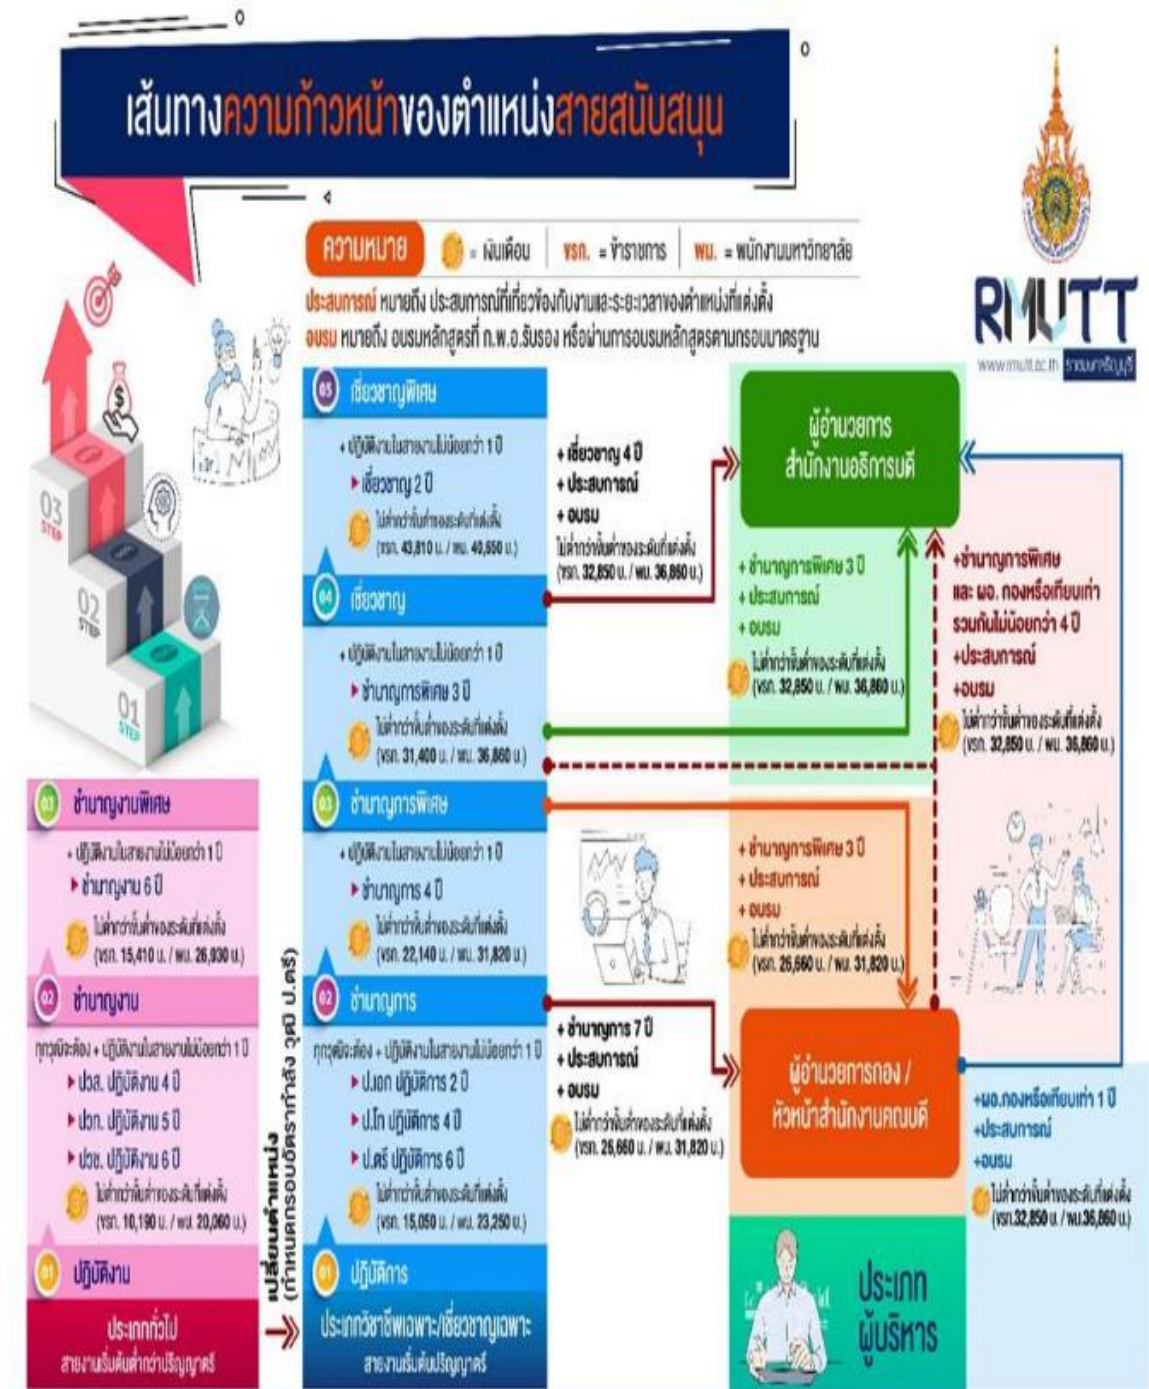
เส้นทางความก้าวหน้าของตำแหน่งสายสนับสนุน

ความหมาย = เงินเดือน ขรก. = ข้าราชการ พน. = พนักงานมหาวิทยาลัย

ประสบการณ์ หมายถึง ประสบการณ์ที่เกี่ยวข้องกับงานและระยะเวลาของตำแหน่งที่แต่งตั้ง
อบรม หมายถึง อบรมหลักสูตรที่ ก.พ.อ.รับรอง หรือผ่านการอบรมหลักสูตรตามกรอบมาตรฐาน

RMUTT
www.rmutt.ac.th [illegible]

03 STEP
02 STEP
01 STEP

05 เชี่ยวชาญพิเศษ
+ ปฏิบัติงานในสายงานไม่น้อยกว่า 1 ปี
▸ เชี่ยวชาญ 2 ปี
ไม่ต่ำกว่าขั้นต่ำของระดับที่แต่งตั้ง (ขรก. 43,810 บ. / พน. 40,650 บ.)

04 เชี่ยวชาญ
+ ปฏิบัติงานในสายงานไม่น้อยกว่า 1 ปี
▸ ชำนาญการพิเศษ 3 ปี
ไม่ต่ำกว่าขั้นต่ำของระดับที่แต่งตั้ง (ขรก. 31,400 บ. / พน. 36,860 บ.)

03 ชำนาญการพิเศษ
+ ปฏิบัติงานในสายงานไม่น้อยกว่า 1 ปี
▸ ชำนาญการ 4 ปี
ไม่ต่ำกว่าขั้นต่ำของระดับที่แต่งตั้ง (ขรก. 22,140 บ. / พน. 31,820 บ.)

02 ชำนาญการ
คุณวุฒิตรงตาม + ปฏิบัติงานในสายงานไม่น้อยกว่า 1 ปี
▸ ป.เอก ปฏิบัติการ 2 ปี
▸ ป.โท ปฏิบัติการ 4 ปี
▸ ป.ตรี ปฏิบัติการ 6 ปี
ไม่ต่ำกว่าขั้นต่ำของระดับที่แต่งตั้ง (ขรก. 15,050 บ. / พน. 23,250 บ.)

01 ปฏิบัติการ
ประเภทวิชาชีพเฉพาะ/เชี่ยวชาญเฉพาะ
สายงานเริ่มต้นปริญญาตรี

03 ชำนาญงานพิเศษ
+ ปฏิบัติงานในสายงานไม่น้อยกว่า 1 ปี
▸ ชำนาญงาน 6 ปี
ไม่ต่ำกว่าขั้นต่ำของระดับที่แต่งตั้ง (ขรก. 15,410 บ. / พน. 26,930 บ.)

02 ชำนาญงาน
คุณวุฒิตรงตาม + ปฏิบัติงานในสายงานไม่น้อยกว่า 1 ปี
▸ ปวส. ปฏิบัติงาน 4 ปี
▸ ปวท. ปฏิบัติงาน 5 ปี
▸ ปวช. ปฏิบัติงาน 6 ปี
ไม่ต่ำกว่าขั้นต่ำของระดับที่แต่งตั้ง (ขรก. 10,190 บ. / พน. 20,060 บ.)

01 ปฏิบัติงาน
ประเภททั่วไป
สายงานเริ่มต้นต่ำกว่าปริญญาตรี

เปลี่ยนตำแหน่ง (กำหนดกรอบอัตรากำลัง วุฒิ ป.ตรี)

+ เชี่ยวชาญ 4 ปี
+ ประสบการณ์
+ อบรม
ไม่ต่ำกว่าขั้นต่ำของระดับที่แต่งตั้ง (ขรก. 32,850 บ. / พน. 36,860 บ.)

ผู้อำนวยการ สำนักงานอธิการบดี

+ ชำนาญการพิเศษ 3 ปี
+ ประสบการณ์
+ อบรม
ไม่ต่ำกว่าขั้นต่ำของระดับที่แต่งตั้ง (ขรก. 32,850 บ. / พน. 36,860 บ.)

+ชำนาญการพิเศษ และ ผอ. กองหรือเทียบเท่า รวมกันไม่น้อยกว่า 4 ปี
+ประสบการณ์
+อบรม
ไม่ต่ำกว่าขั้นต่ำของระดับที่แต่งตั้ง (ขรก. 32,850 บ. / พน. 36,860 บ.)

+ ชำนาญการพิเศษ 3 ปี
+ ประสบการณ์
+ อบรม
ไม่ต่ำกว่าขั้นต่ำของระดับที่แต่งตั้ง (ขรก. 26,660 บ. / พน. 31,820 บ.)

+ ชำนาญการ 7 ปี
+ ประสบการณ์
+ อบรม
ไม่ต่ำกว่าขั้นต่ำของระดับที่แต่งตั้ง (ขรก. 26,660 บ. / พน. 31,820 บ.)

ผู้อำนวยการกอง / หัวหน้าสำนักงานคณบดี

+ผอ.กองหรือเทียบเท่า 1 ปี
+ประสบการณ์
+อบรม
ไม่ต่ำกว่าขั้นต่ำของระดับที่แต่งตั้ง (ขรก.32,850 บ. / พน.36,860 บ.)

ประเภท ผู้บริหาร